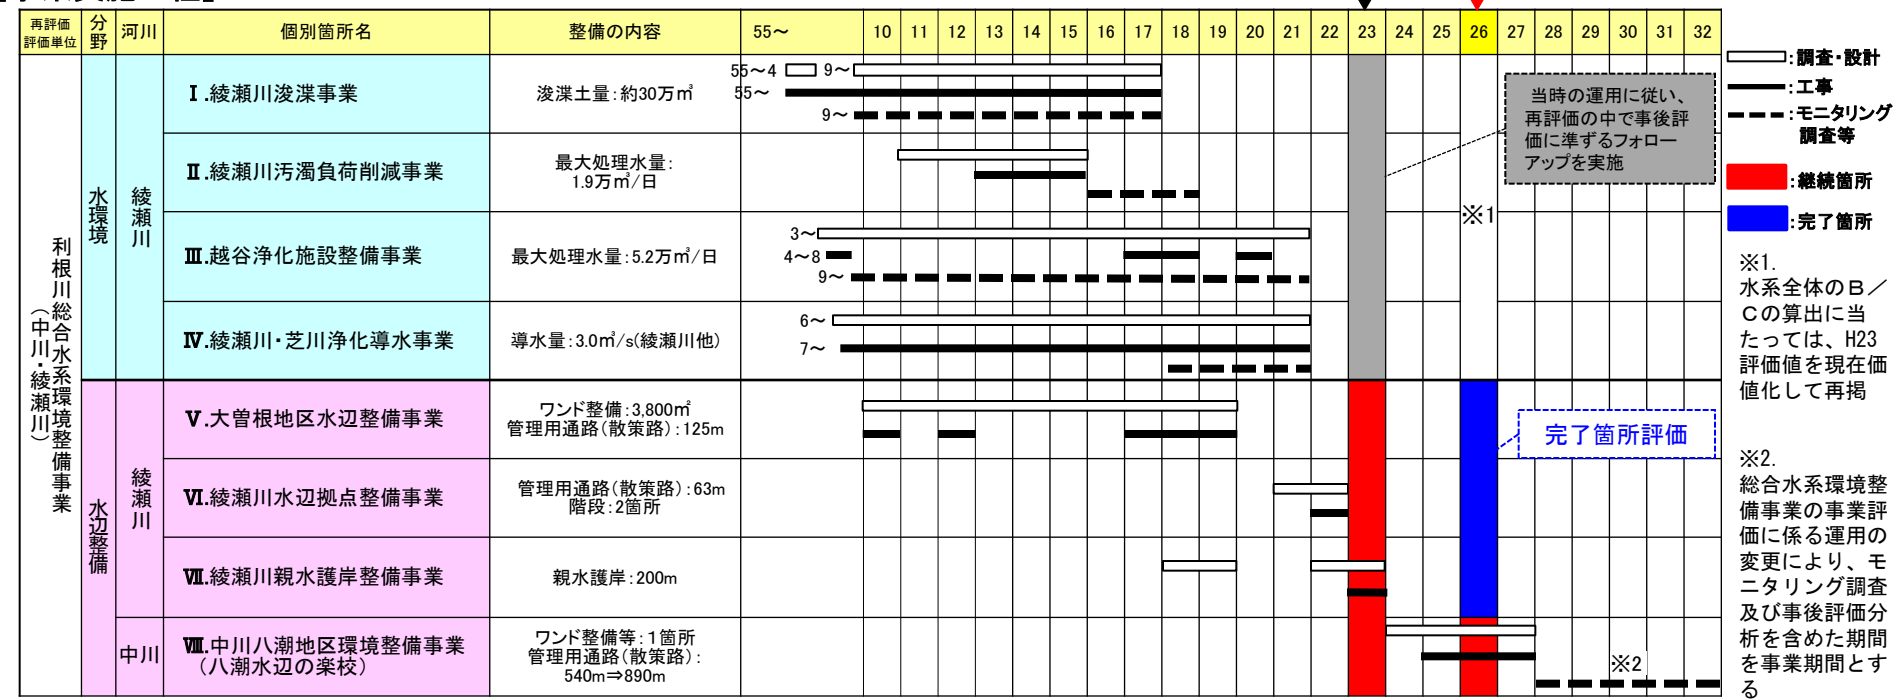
| 再評価評価単位 | 分野 | 河川 | 個別箇所名 | 整備の内容 | 55～ | 10 | 11 | 12 | 13 | 14 | 15 | 16 | 17 | 18 | 19 | 20 | 21 | 22 | 23 | 24 | 25 | 26 | 27 | 28 | 29 | 30 | 31 | 32 |
|---|---|---|---|---|---|---|---|---|---|---|---|---|---|---|---|---|---|---|---|---|---|---|---|---|---|---|---|---|
| 利根川総合水系環境整備事業（中川・綾瀬川） | 水環境 | 綾瀬川 | Ⅰ.綾瀬川浚渫事業 | 浚渫土量：約30万㎥ | 55～4 9～ 55～ 9～ | | | | | | | | | | | | | | | | | | | | | | | |
| | | | Ⅱ.綾瀬川汚濁負荷削減事業 | 最大処理水量：1.9万㎥/日 | | | | | | | | | | | | | | | | | | | | | | | | |
| | | | Ⅲ.越谷浄化施設整備事業 | 最大処理水量：5.2万㎥/日 | 3～ 4～8 9～ | | | | | | | | | | | | | | | | | | | | | | | |
| | | | Ⅳ.綾瀬川・芝川浄化導水事業 | 導水量：3.0㎥/s(綾瀬川他) | 6～ 7～ | | | | | | | | | | | | | | | | | | | | | | | |
| | 水辺整備 | 綾瀬川 | Ⅴ.大曽根地区水辺整備事業 | ワンド整備：3,800㎡ 管理用通路(散策路)：125m | | | | | | | | | | | | | | | | | | | | | | | | |
| | | | Ⅵ.綾瀬川水辺拠点整備事業 | 管理用通路(散策路)：63m 階段：2箇所 | | | | | | | | | | | | | | | | | | | | | | | | |
| | | | Ⅶ.綾瀬川親水護岸整備事業 | 親水護岸：200m | | | | | | | | | | | | | | | | | | | | | | | | |
| | | 中川 | Ⅷ.中川八潮地区環境整備事業（八潮水辺の楽校） | ワンド整備等：1箇所 管理用通路(散策路)：540m⇒890m | | | | | | | | | | | | | | | | | | | | | | ※2 | | |

当時の運用に従い、再評価の中で事後評価に準ずるフォローアップを実施

※1

完了箇所評価

:調査・設計
:工事
:モニタリング調査等
:継続箇所
:完了箇所

※1.
水系全体のB／Cの算出に当たっては、H23評価値を現在価値化して再掲

※2.
総合水系環境整備事業の事業評価に係る運用の変更により、モニタリング調査及び事後評価分析を含めた期間を事業期間とする